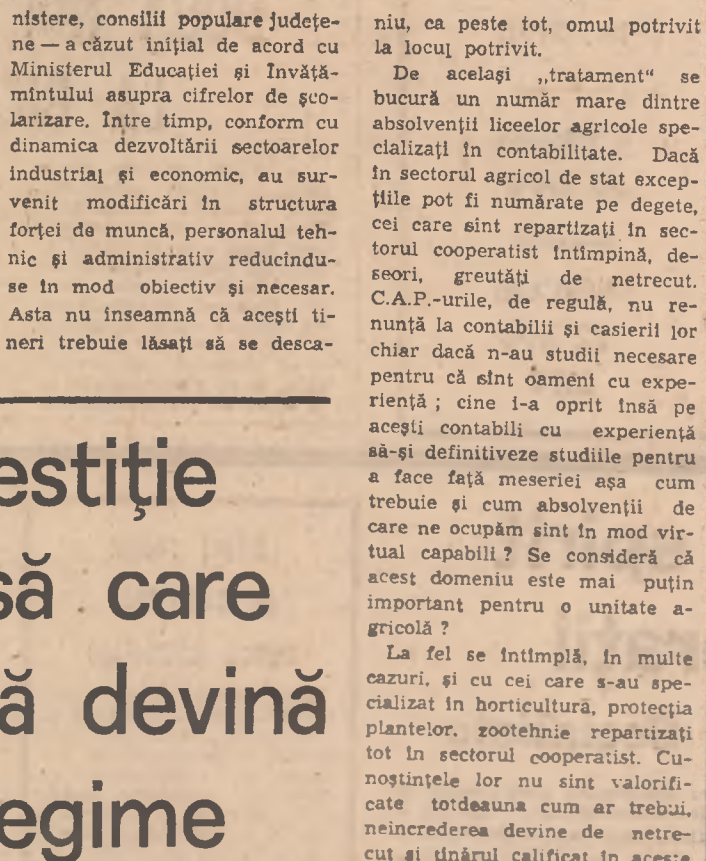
nistere, consilii populare județene — a căzut inițial de acord cu Ministerul Educației și Învățămîntului asupra cifrelor de școlarizare. Între timp, conform cu dinamica dezvoltării sectoarelor industrial și economic, au survenit modificări în structura forței de muncă, personalul tehnic și administrativ reducîndu-se în mod obiectiv și necesar. Asta nu înseamnă că acești tineri trebuie lăsați să se desca-

estiție

să care

ă devină

egime

niu, ca peste tot, omul potrivit la locul potrivit.

De același „tratament" se bucură un număr mare dintre absolvenții liceelor agricole specializați în contabilitate. Dacă în sectorul agricol de stat excepțiile pot fi numărate pe degete, cei care sînt repartizați în sectorul cooperatist întîmpină, deseori, greutăți de netrecut. C.A.P.-urile, de regulă, nu renunță la contabilii și casierii lor chiar dacă n-au studii necesare pentru că sînt oameni cu experiență ; cine i-a oprit însă pe acești contabili cu experiență să-și definitiveze studiile pentru a face față meseriei așa cum trebuie și cum absolvenții de care ne ocupăm sînt în mod virtual capabili ? Se consideră că acest domeniu este mai puțin important pentru o unitate agricolă ?

La fel se întîmplă, în multe cazuri, și cu cei care s-au specializat în horticultură, protecția plantelor, zootehnie repartizați tot în sectorul cooperatist. Cunoștințele lor nu sînt valorificate totdeauna cum ar trebui, neîncrederea devine de netrecut și tînărul calificat în aceste